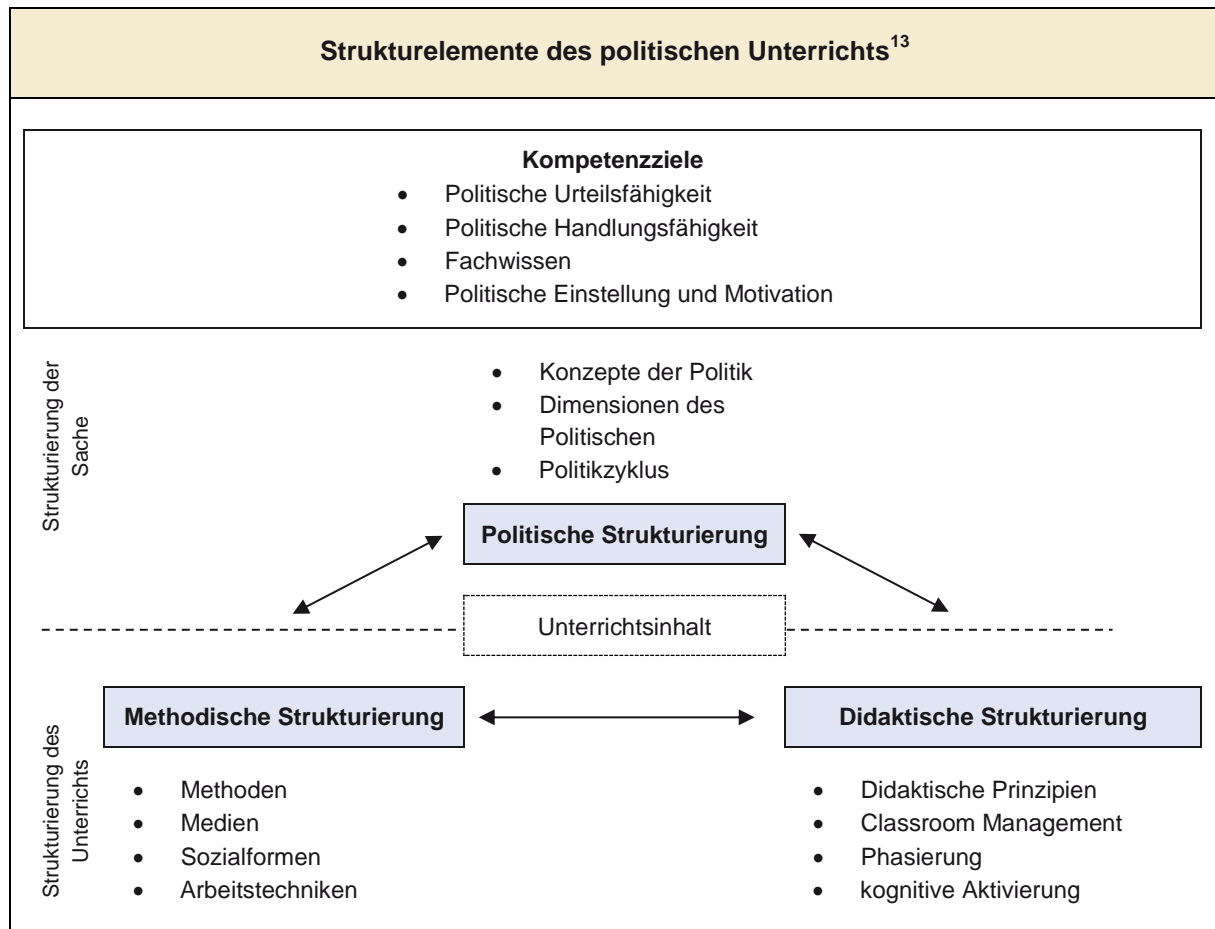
**Strukturelemente des politischen Unterrichts$^{13}$**

**Kompetenzziele**

- Politische Urteilsfähigkeit
- Politische Handlungsfähigkeit
- Fachwissen
- Politische Einstellung und Motivation

Strukturierung der Sache

- Konzepte der Politik
- Dimensionen des Politischen
- Politikzyklus

**Politische Strukturierung**

Unterrichtsinhalt

Strukturierung des Unterrichts

**Methodische Strukturierung**

**Didaktische Strukturierung**

- Methoden
- Medien
- Sozialformen
- Arbeitstechniken

- Didaktische Prinzipien
- Classroom Management
- Phasierung
- kognitive Aktivierung